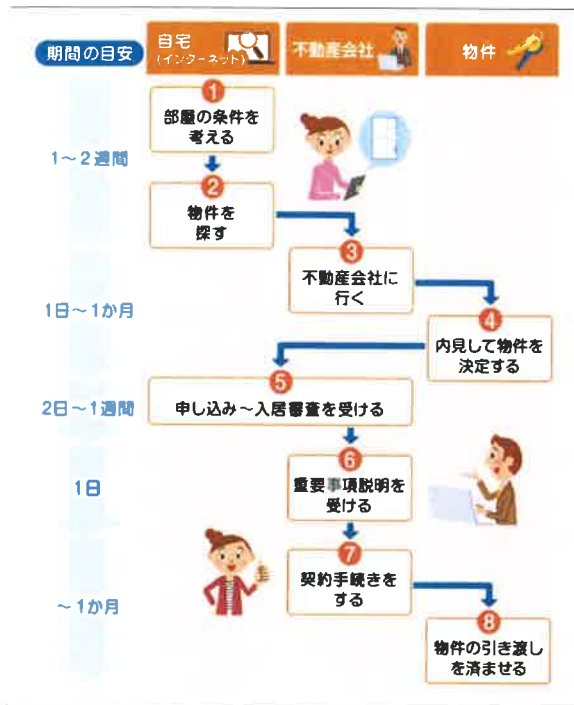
期間の目安

自宅
(インターネット)

不動産会社

物件

1〜2週間

1
部屋の条件を考える

2
物件を探す

1日〜1か月

3
不動産会社に行く

4
内見して物件を決定する

2日〜1週間

5
申し込み〜入居審査を受ける

1日

6
重要事項説明を受ける

〜1か月

7
契約手続きをする

8
物件の引き渡しを済ませる